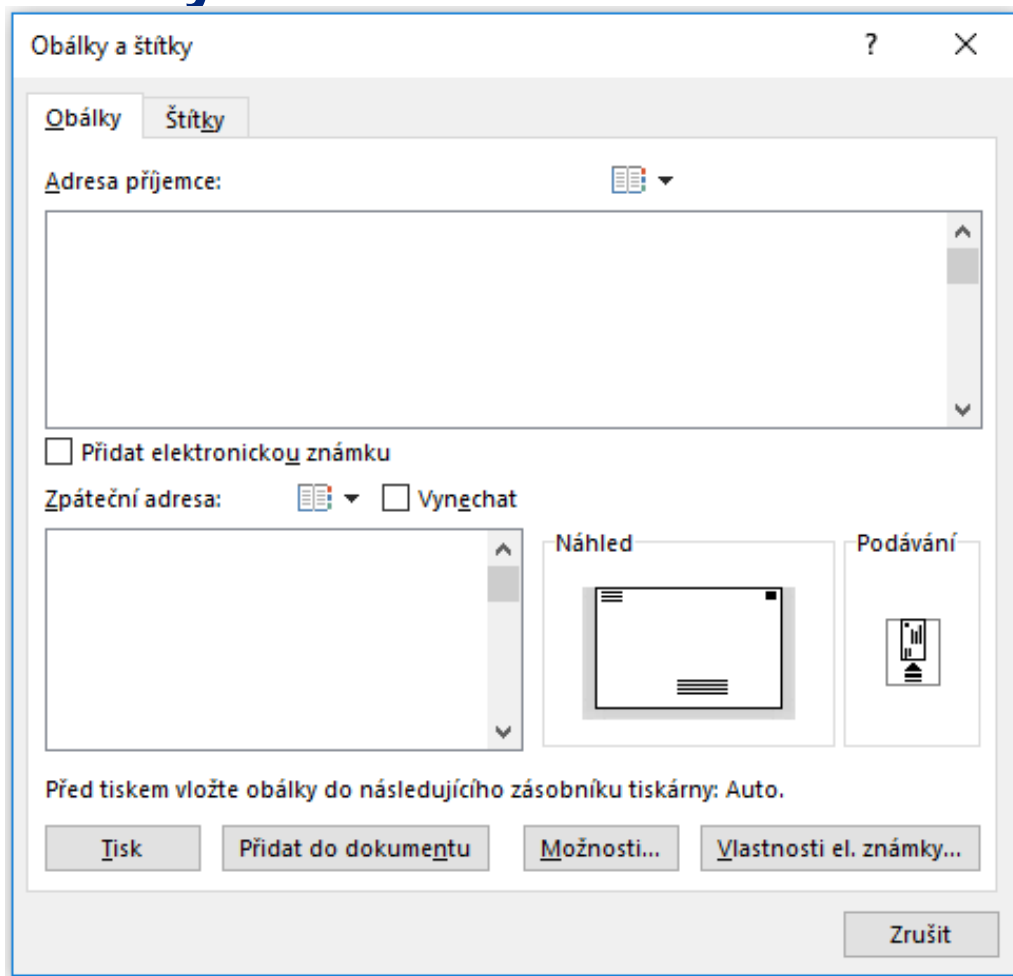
Obálky a štítky

?

Obálky

Štítky

Adresa příjemce:

Přidat elektronickou známku

Zpáteční adresa:

Vynechat

Náhled

Podávání

Před tiskem vložte obálky do následujícího zásobníku tiskárny: Auto.

Tisk

Přidat do dokumentu

Možnosti...

Vlastnosti el. známky...

Zrušit